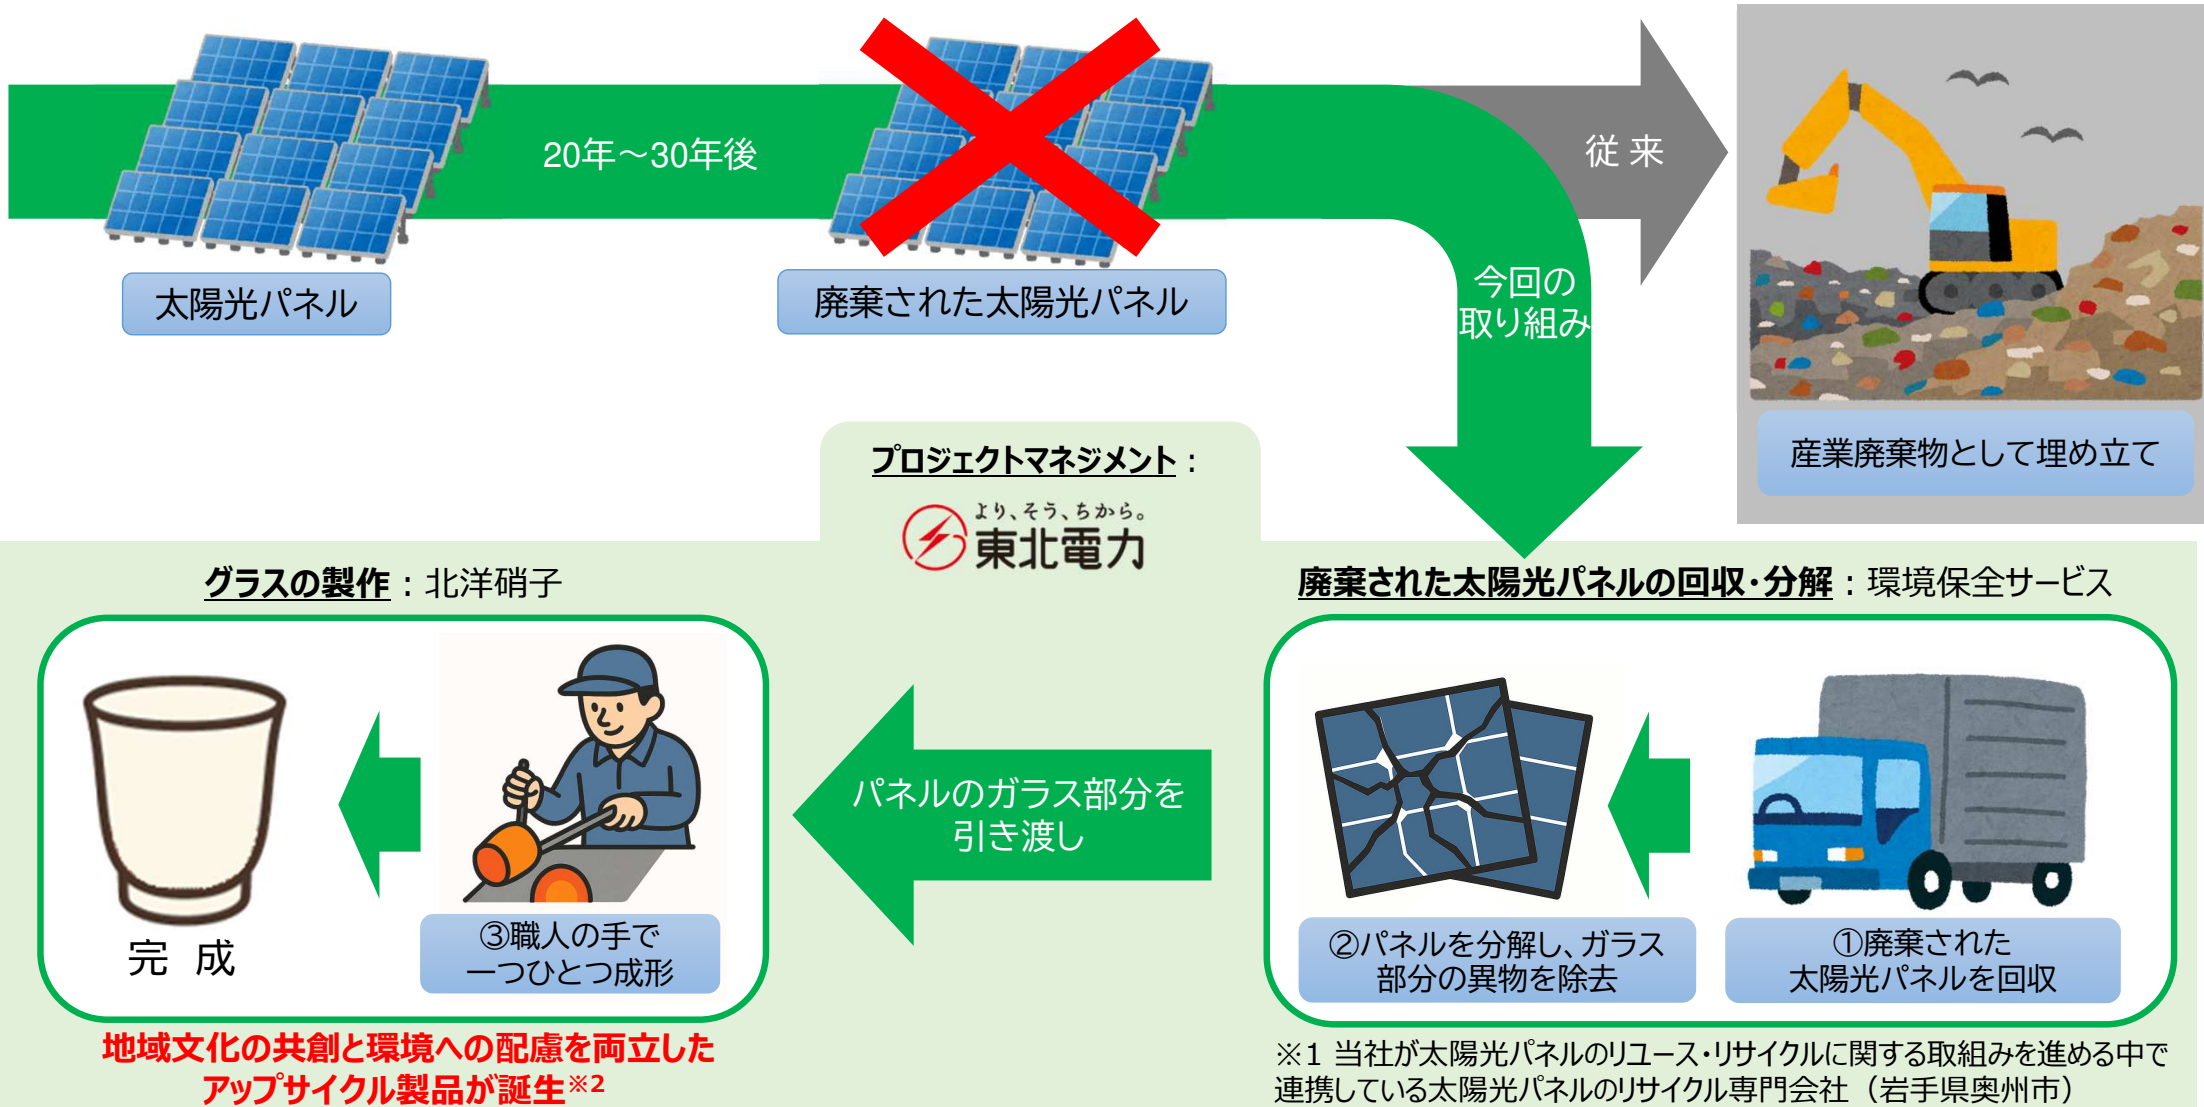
20年～30年後

太陽光パネル

廃棄された太陽光パネル

従 来

今回の取り組み

産業廃棄物として埋め立て

プロジェクトマネジメント：

より、そう、ちから。
東北電力

グラスの製作：北洋硝子

廃棄された太陽光パネルの回収･分解：環境保全サービス

完 成

③職人の手で一つひとつ成形

パネルのガラス部分を引き渡し

②パネルを分解し、ガラス部分の異物を除去

①廃棄された太陽光パネルを回収

地域文化の共創と環境への配慮を両立したアップサイクル製品が誕生※2

※1 当社が太陽光パネルのリユース･リサイクルに関する取組みを進める中で連携している太陽光パネルのリサイクル専門会社（岩手県奥州市）